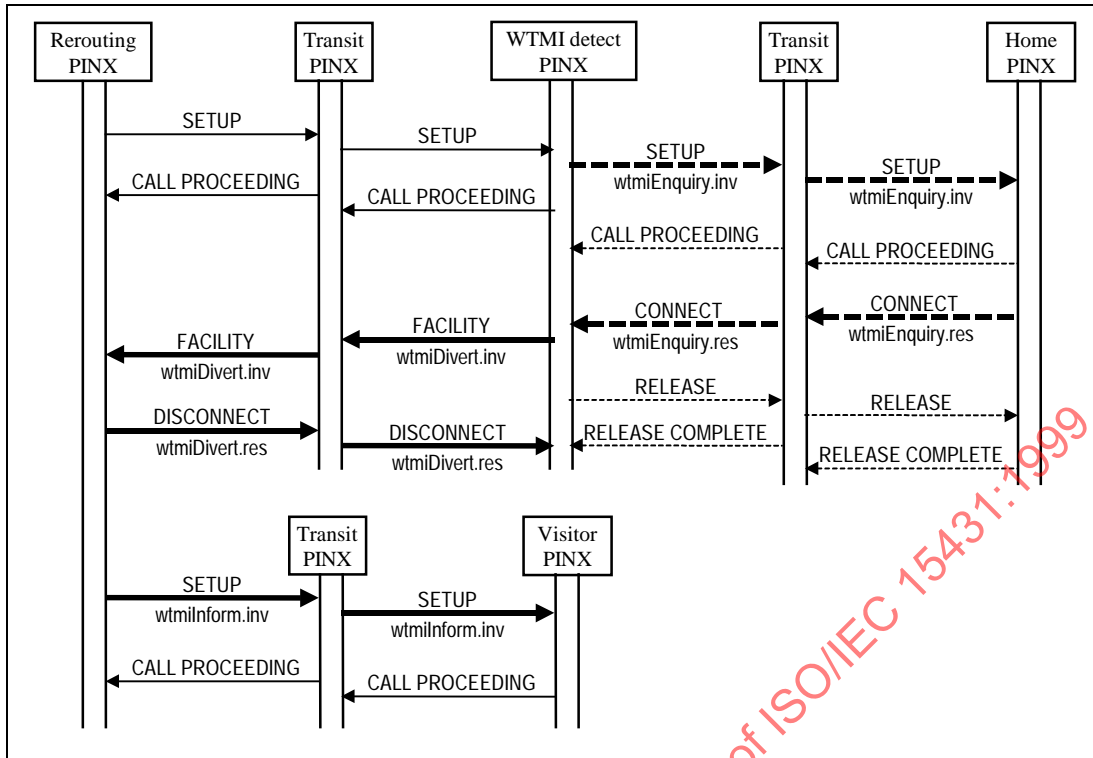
Rerouting PINX

Transit PINX

WTMI detect PINX

Transit PINX

Home PINX

SETUP

SETUP

SETUP
wtmiEnquiry.inv

SETUP
wtmiEnquiry.inv

CALL PROCEEDING

CALL PROCEEDING

CALL PROCEEDING

CALL PROCEEDING

CONNECT
wtmiEnquiry.res

CONNECT
wtmiEnquiry.res

FACILITY
wtmiDivert.inv

FACILITY
wtmiDivert.inv

RELEASE

RELEASE

DISCONNECT
wtmiDivert.res

DISCONNECT
wtmiDivert.res

RELEASE COMPLETE

RELEASE COMPLETE

Transit PINX

Visitor PINX

SETUP
wtmiInform.inv

SETUP
wtmiInform.inv

CALL PROCEEDING

CALL PROCEEDING

of ISO/IEC 15431:1999